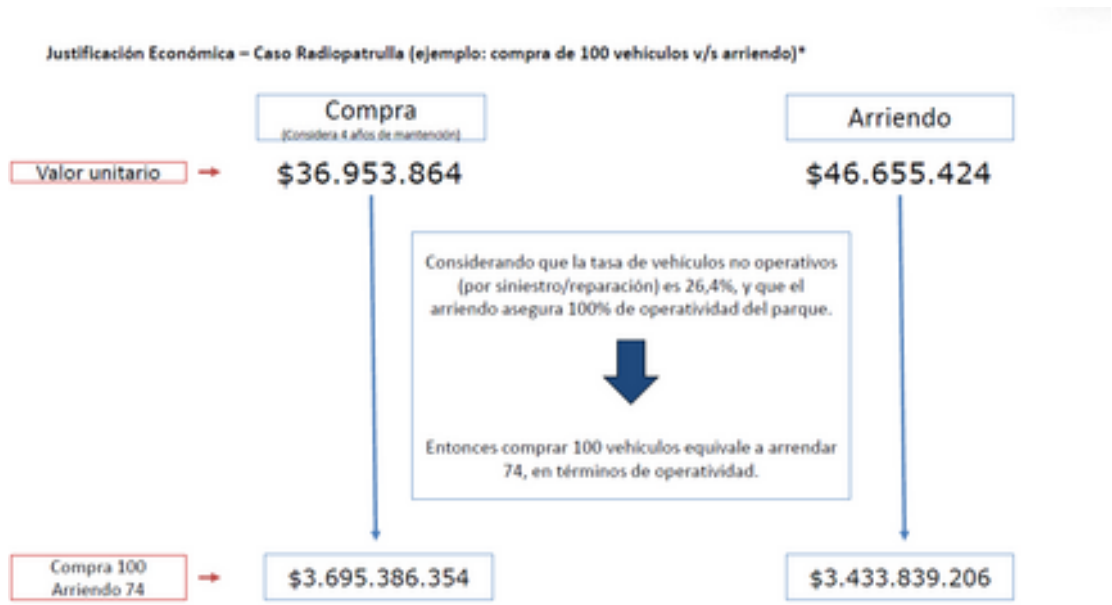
Justificación Económica – Caso Radiopatrulla (ejemplo: compra de 100 vehículos v/s arriendo)*

Compra
(Considera 4 años de mantención)

Arriendo

Valor unitario

$36.953.864

$46.655.424

Considerando que la tasa de vehículos no operativos (por siniestro/reparación) es 26,4%, y que el arriendo asegura 100% de operatividad del parque.

Entonces comprar 100 vehículos equivale a arrendar 74, en términos de operatividad.

Compra 100
Arriendo 74

$3.695.386.354

$3.433.839.206